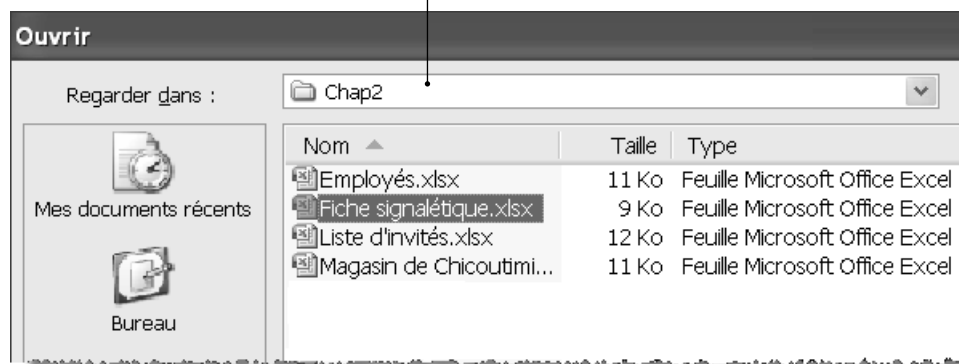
Ouvrir

Regarder dans :

Chap2

Mes documents récents

Bureau

| Nom | Taille | Type |
|---|---|---|
| Employés.xlsx | 11 Ko | Feuille Microsoft Office Excel |
| Fiche signalétique.xlsx | 9 Ko | Feuille Microsoft Office Excel |
| Liste d'invités.xlsx | 12 Ko | Feuille Microsoft Office Excel |
| Magasin de Chicoutimi... | 11 Ko | Feuille Microsoft Office Excel |